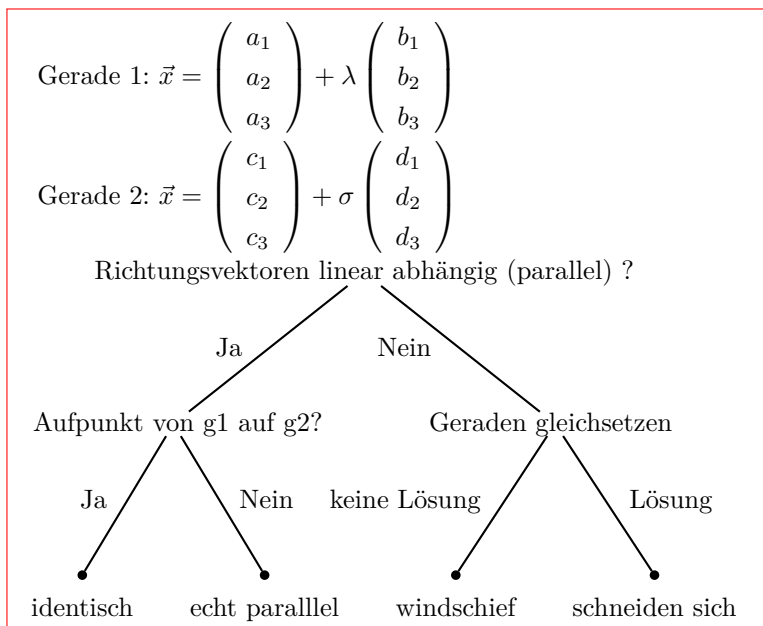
Gerade 1: $\vec{x} = \begin{pmatrix} a_1 \\ a_2 \\ a_3 \end{pmatrix} + \lambda \begin{pmatrix} b_1 \\ b_2 \\ b_3 \end{pmatrix}$

Gerade 2: $\vec{x} = \begin{pmatrix} c_1 \\ c_2 \\ c_3 \end{pmatrix} + \sigma \begin{pmatrix} d_1 \\ d_2 \\ d_3 \end{pmatrix}$

Richtungsvektoren linear abhängig (parallel) ?

Ja

Nein

Aufpunkt von g1 auf g2?

Geraden gleichsetzen

Ja

Nein

keine Lösung

Lösung

identisch

echt paralllel

windschief

schneiden sich